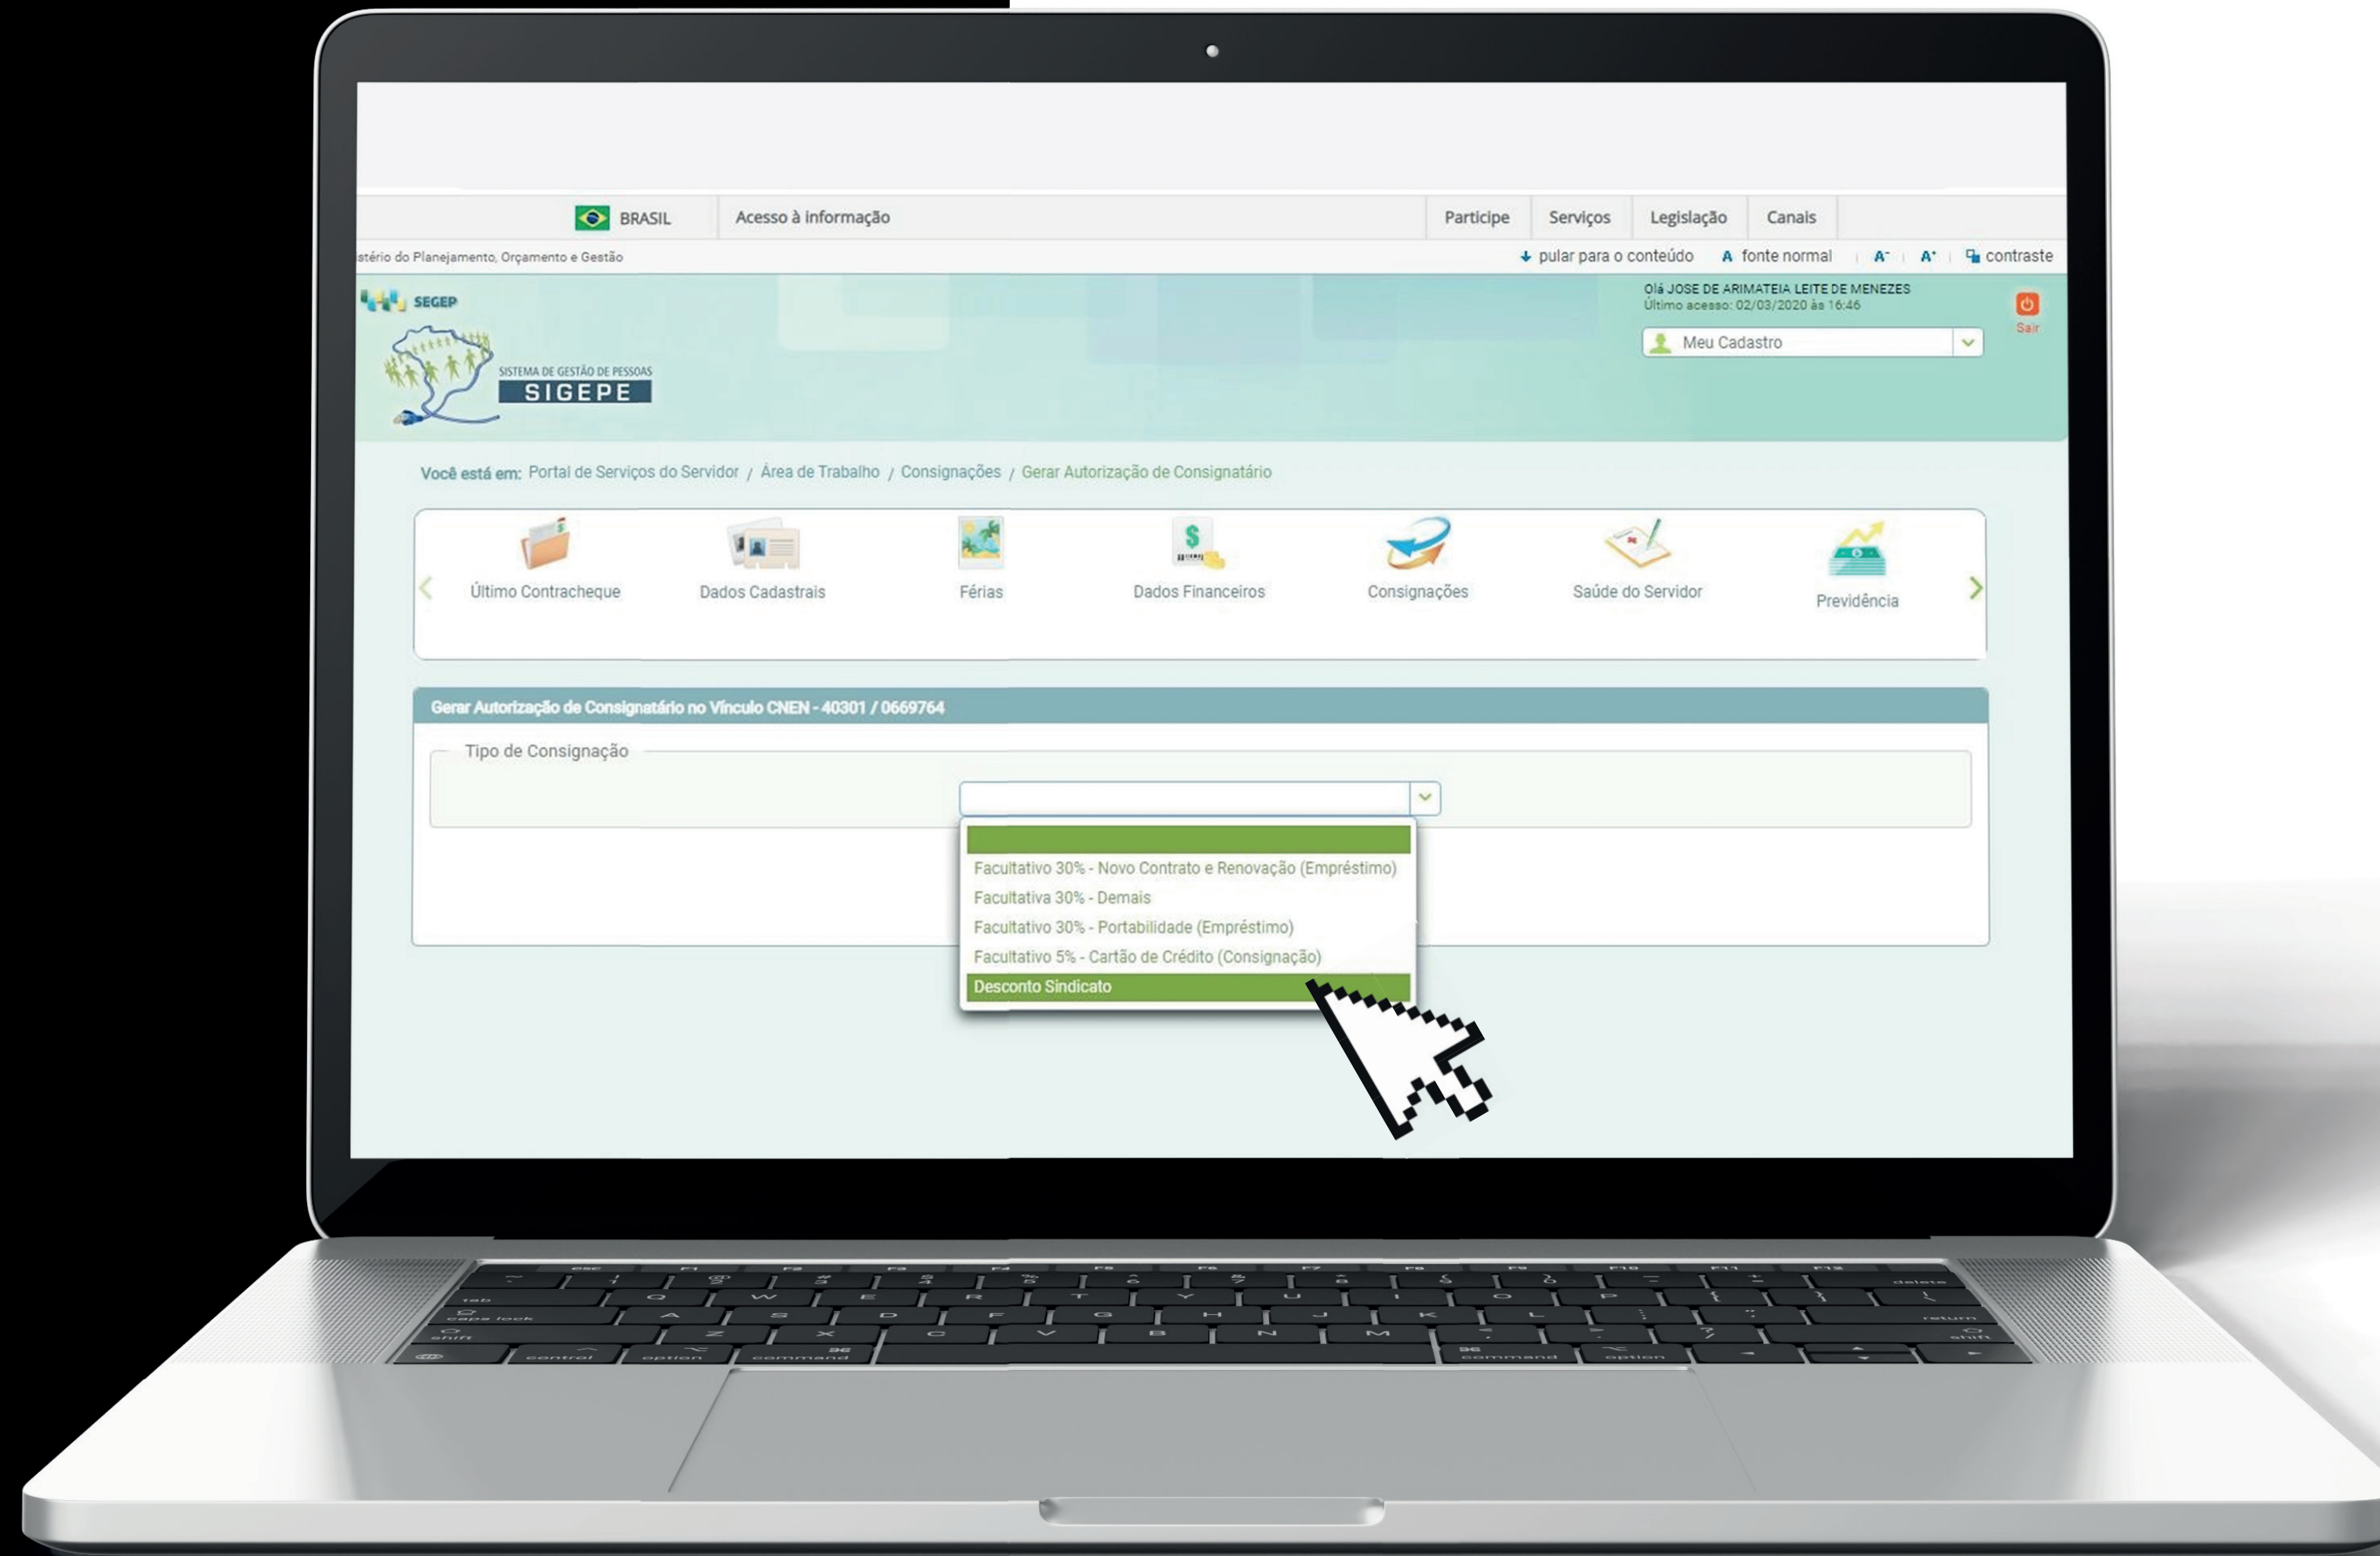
BRASIL Acesso à informação Participe Serviços Legislação Canais

stério do Planejamento, Orçamento e Gestão

pular para o conteúdo A fonte normal A⁻ A⁺ contraste

SEGEP

SISTEMA DE GESTÃO DE PESSOAS
SIGEPE

Olá JOSE DE ARIMATEIA LEITE DE MENEZES
Último acesso: 02/03/2020 às 16:46

Meu Cadastro

Sair

Você está em: Portal de Serviços do Servidor / Área de Trabalho / Consignações / Gerar Autorização de Consignatário

Último Contracheque Dados Cadastrais Férias Dados Financeiros Consignações Saúde do Servidor Previdência

Gerar Autorização de Consignatário no Vínculo CNEN - 40301 / 0669764

Tipo de Consignação

Facultativo 30% - Novo Contrato e Renovação (Empréstimo)
Facultativa 30% - Demais
Facultativo 30% - Portabilidade (Empréstimo)
Facultativo 5% - Cartão de Crédito (Consignação)
Desconto Sindicato